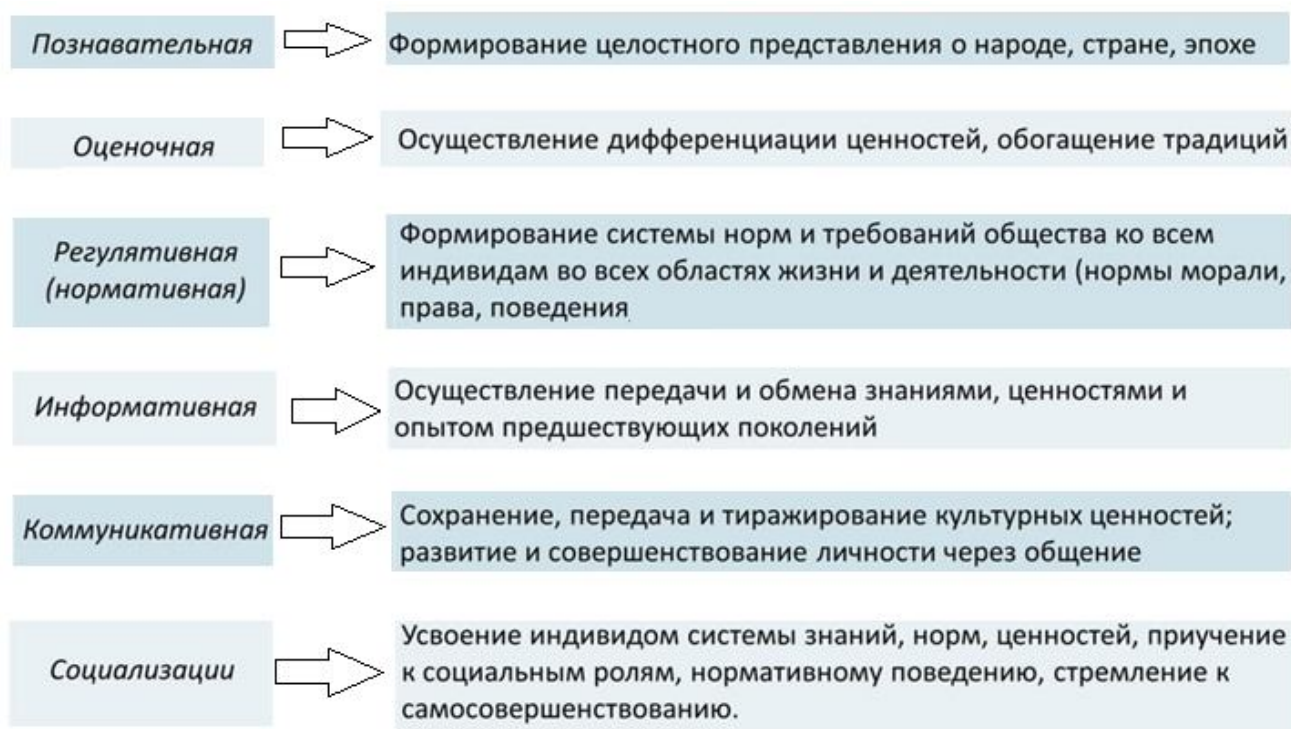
Познавательная

Формирование целостного представления о народе, стране, эпохе

Оценочная

Осуществление дифференциации ценностей, обогащение традиций

Регулятивная (нормативная)

Формирование системы норм и требований общества ко всем индивидам во всех областях жизни и деятельности (нормы морали, права, поведения

Информативная

Осуществление передачи и обмена знаниями, ценностями и опытом предшествующих поколений

Коммуникативная

Сохранение, передача и тиражирование культурных ценностей; развитие и совершенствование личности через общение

Социализации

Усвоение индивидом системы знаний, норм, ценностей, приучение к социальным ролям, нормативному поведению, стремление к самосовершенствованию.